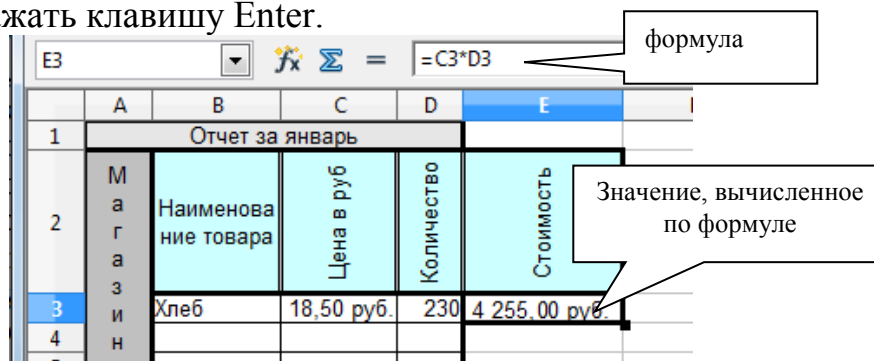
жать клавишу Enter.

E3 =C3*D3

формула

| | A | B | C | D | E |
|---|---|---|---|---|---|
| 1 | Отчет за январь | | | | |
| 2 | Магазин | Наименование товара | Цена в руб | Количество | Стоимость |
| 3 | | Хлеб | 18,50 руб. | 230 | 4 255,00 руб. |
| 4 | | | | | |

Значение, вычисленное по формуле